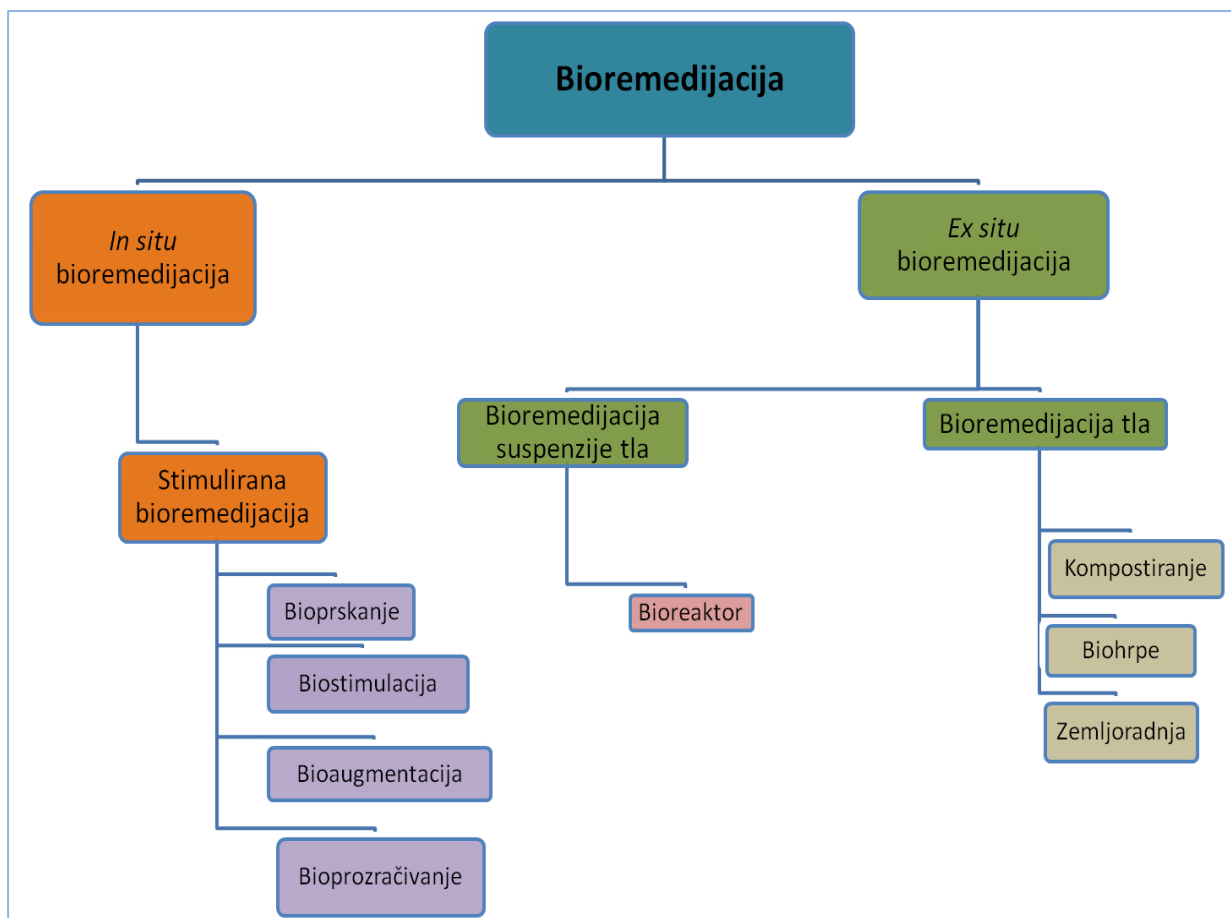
Bioremedijacija

In situ bioremedijacija

Ex situ bioremedijacija

Bioremedijacija suspenzije tla

Bioremedijacija tla

Stimulirana bioremedijacija

Bioprskanje

Biostimulacija

Bioaugmentacija

Bioprozračivanje

Bioreaktor

Kompostiranje

Biohrpe

Zemljoradnja